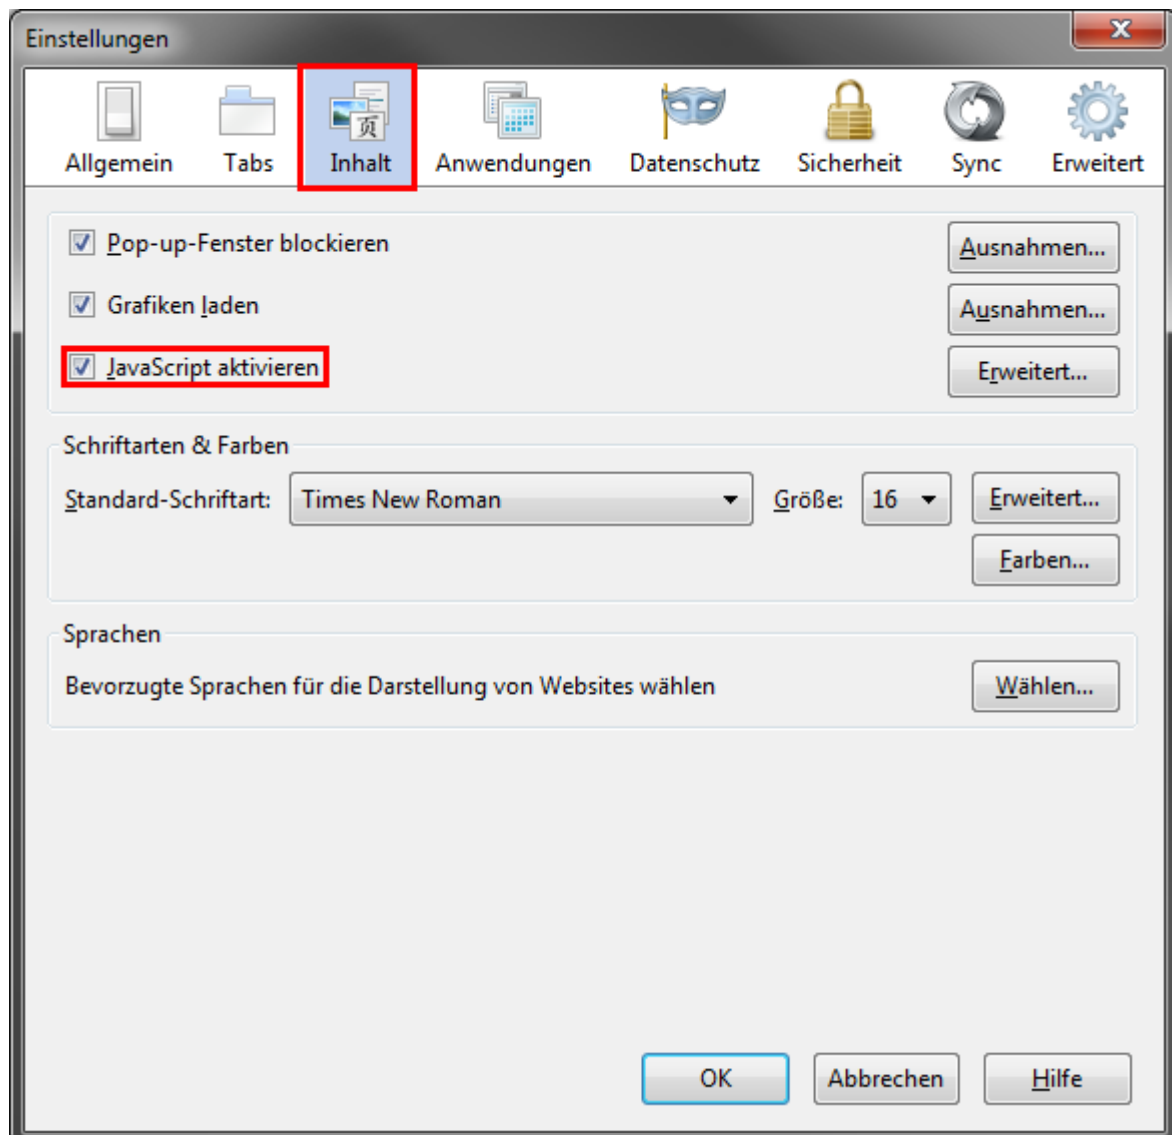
Einstellungen

Allgemein Tabs Inhalt Anwendungen Datenschutz Sicherheit Sync Erweitert

Pop-up-Fenster blockieren
Ausnahmen...

Grafiken laden
Ausnahmen...

JavaScript aktivieren
Erweitert...

Schriftarten & Farben

Standard-Schriftart: Times New Roman Größe: 16 Erweitert...

Farben...

Sprachen

Bevorzugte Sprachen für die Darstellung von Websites wählen
Wählen...

OK Abbrechen Hilfe